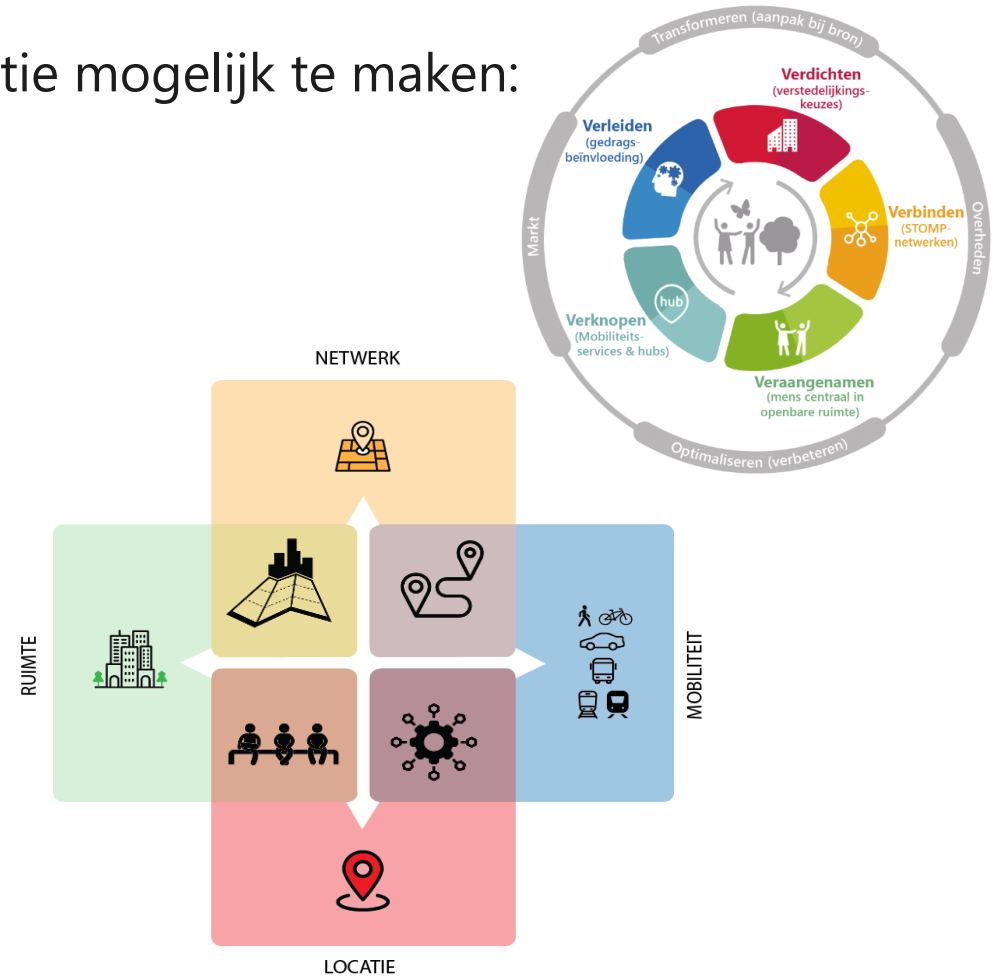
tie mogelijk te maken:

Transformeren (aanpak bij bron)

Verdichten (verstedelijkingskeuzes)

Verleiden (gedragsbeïnvloeding)

Verbinden (STOMP-netwerken)

Markt

Overheden

hub

Verknopen (Mobiliteitsservices & hubs)

Veraangenamen (mens centraal in openbare ruimte)

Optimaliseren (verbeteren)

NETWERK

RUIMTE

MOBILITEIT

LOCATIE